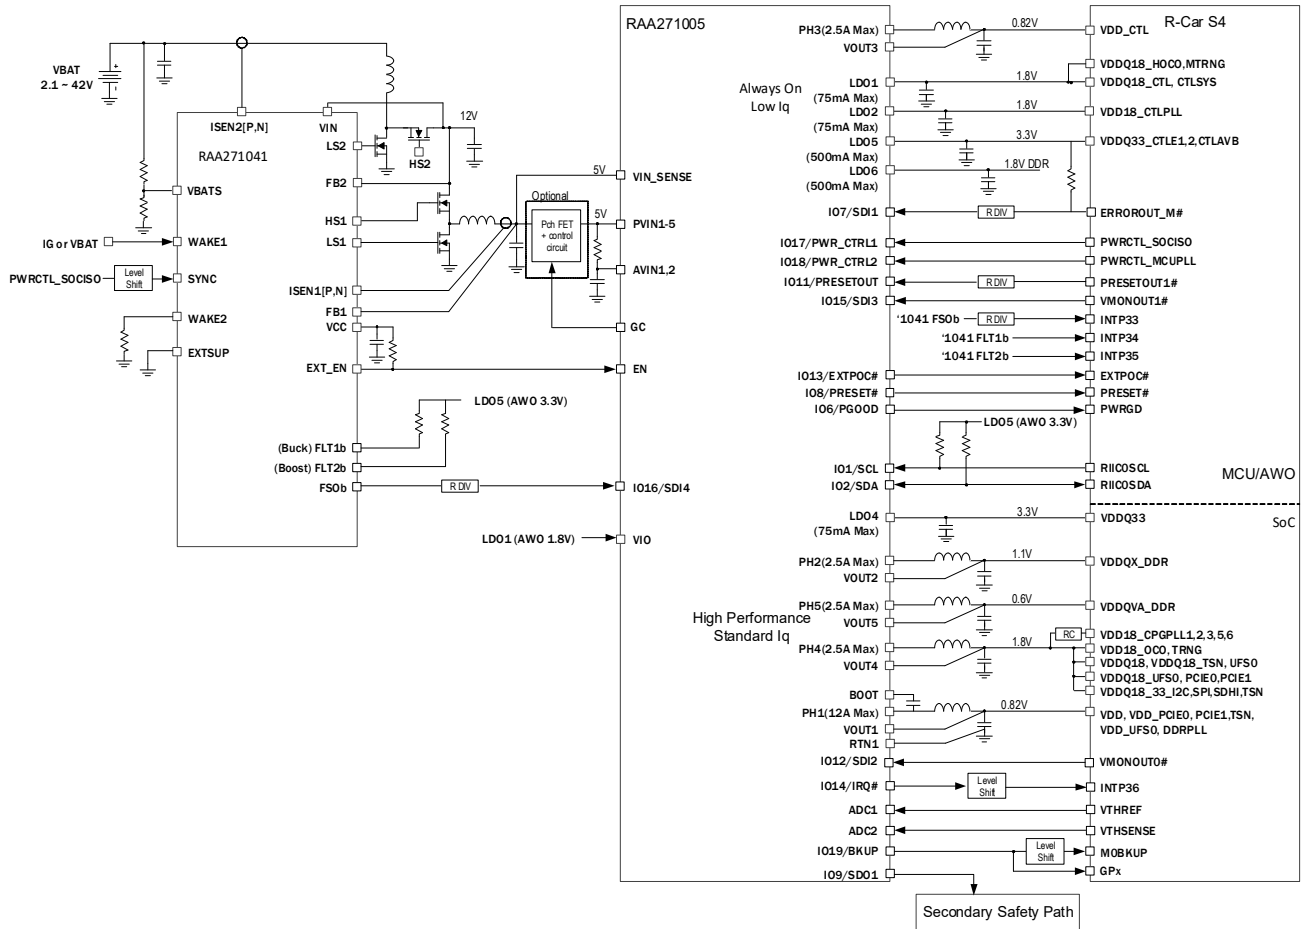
VBAT
2.1 ~ 42V

ISEN2[P,N]
VIN
12V
RAA271041
LS2
HS2
VBATS
FB2
HS1
IG or VBAT
WAKE1
LS1
PWRCTL_SOCISO
Level Shift
SYNC
ISEN1[P,N]
FB1
WAKE2
VCC
EXTSUP
EXT_EN
LDO5 (AWO 3.3V)
(Buck) FLT1b
(Boost) FLT2b
FS0b
R DIV
LDO1 (AWO 1.8V)

Optional
Pch FET + control circuit
5V
5V

RAA271005
VIN_SENSE
PVIN1-5
AVIN1,2
GC
EN
IO16/SDI4
VIO

PH3(2.5A Max)
VOUT3
0.82V
Always On
Low Iq
LDO1
(75mA Max)
1.8V
LDO2
(75mA Max)
1.8V
LDO5
(500mA Max)
3.3V
LDO6
(500mA Max)
1.8V DDR
IO7/SDI1
R DIV
IO17/PWR_CTRL1
IO18/PWR_CTRL2
IO11/PRESETOUT
R DIV
IO15/SDI3
'1041 FS0b
R DIV
'1041 FLT1b
'1041 FLT2b
IO13/EXTPOC#
IO8/PRESET#
IO6/PGOOD
LDO5 (AWO 3.3V)
IO1/SCL
IO2/SDA
LDO4
(75mA Max)
3.3V
PH2(2.5A Max)
VOUT2
1.1V
High Performance
Standard Iq
PH5(2.5A Max)
VOUT5
0.6V
PH4(2.5A Max)
VOUT4
1.8V
RC
BOOT
PH1(12A Max)
VOUT1
RTN1
0.82V
IO12/SDI2
IO14/IRQ#
Level Shift
ADC1
ADC2
IO19/BKUP
Level Shift
IO9/SDO1
Secondary Safety Path

R-Car S4
VDD_CTL
VDDQ18_HOCO,MTRNG
VDDQ18_CTL, CTLSYS
VDD18_CTLPLL
VDDQ33_CTLE1,2,CTLAVB
ERROROUT_M#
PWRCTL_SOCISO
PWRCTL_MCUPLL
PRESETOUT1#
VMONOUT1#
INTP33
INTP34
INTP35
EXTPOC#
PRESET#
PWRGD
RIICOSCL
RIICOSDA
MCU/AWO
SoC
VDDQ33
VDDQX_DDR
VDDQVA_DDR
VDD18_CPGPLL1,2,3,5,6
VDD18_OCO, TRNG
VDDQ18, VDDQ18_TSN, UFS0
VDDQ18_UFS0, PCIE0,PCIE1
VDDQ18_33_I2C,SPI,SDHI,TSN
VDD, VDD_PCIE0, PCIE1,TSN,
VDD_UFS0, DDRPLL
VMONOUT0#
INTP36
VTHREF
VTHSENSE
M0BKUP
GPx